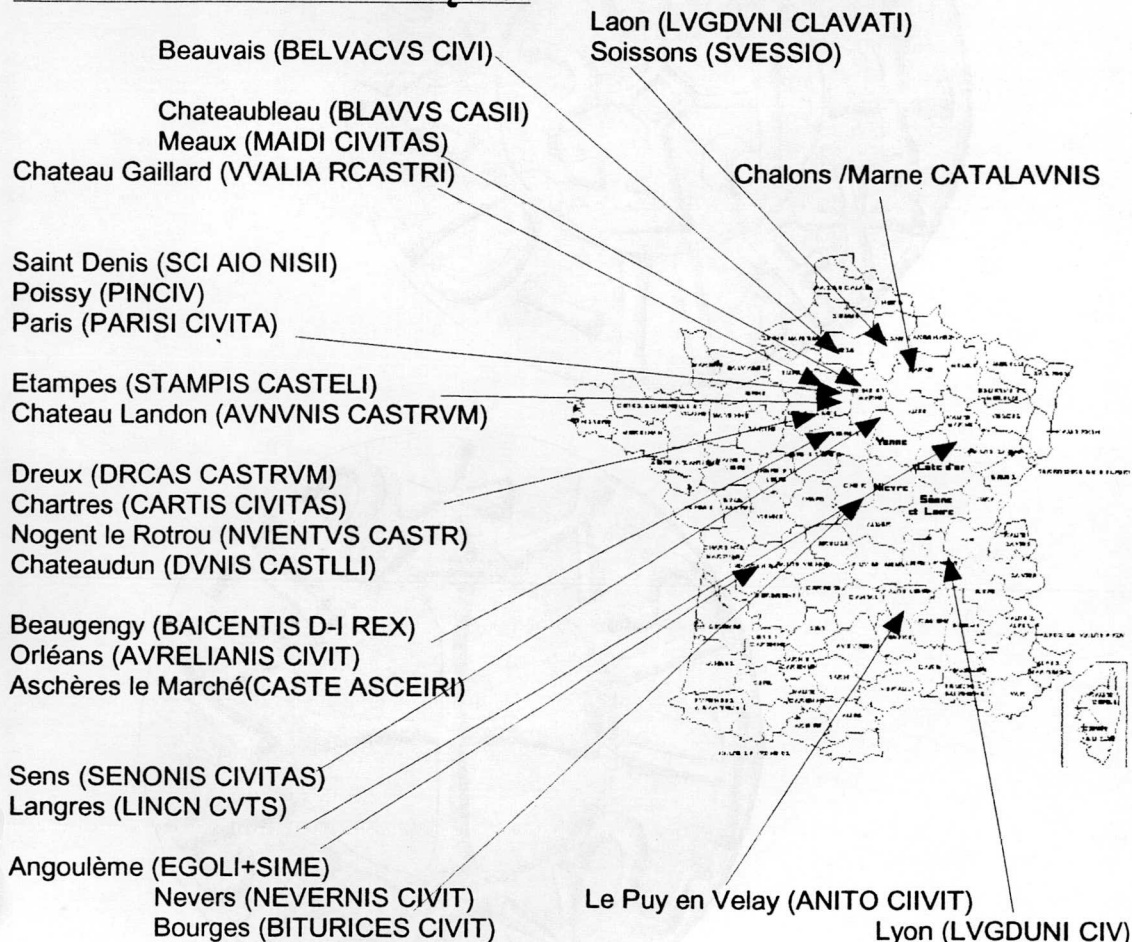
Beauvais (BELVACVS CIVI)

Laon (LVGDVNI CLAVATI)
Soissons (SVESSIO)

Chateaubleau (BLAVVS CASII)
Meaux (MAIDI CIVITAS)
Chateau Gaillard (VVALIA RCASTRI)

Chalons /Marne CATALAVNIS

Saint Denis (SCI AIO NISII)
Poissy (PINCIV)
Paris (PARISI CIVITA)

Etampes (STAMPIS CASTELI)
Chateau Landon (AVNVNIS CASTRVM)

Dreux (DRCAS CASTRVM)
Chartres (CARTIS CIVITAS)
Nogent le Rotrou (NVIENTVS CASTR)
Chateaudun (DVNIS CASTLLI)

Beaugengy (BAICENTIS D-I REX)
Orléans (AVRELIANIS CIVIT)
Aschères le Marché(CASTE ASCEIRI)

Sens (SENONIS CIVITAS)
Langres (LINCN CVTS)

Angoulème (EGOLI+SIME)
Nevers (NEVERNIS CIVIT)
Bourges (BITURICES CIVIT)

Yonne
Côte d'or
Nièvre
Saône et Loire

Le Puy en Velay (ANITO CIIVIT)

Lyon (LVGDUNI CIV)